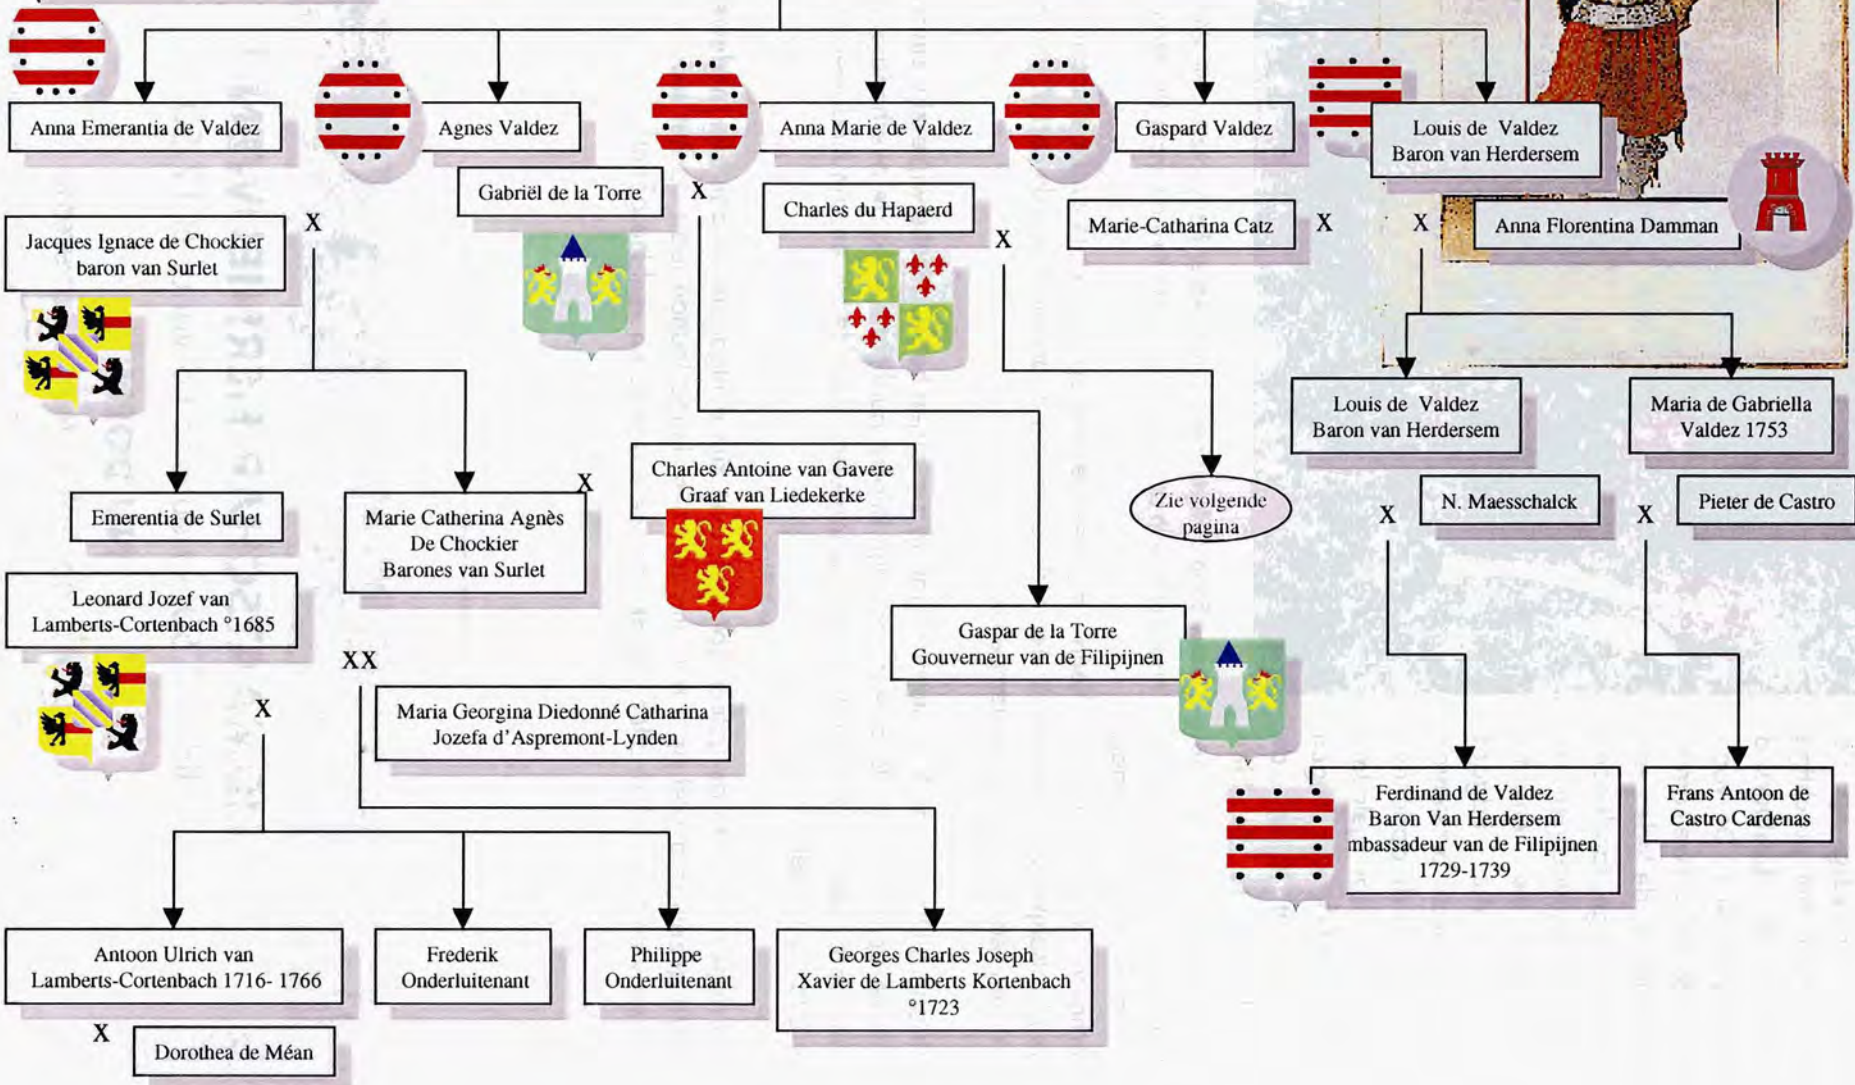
Anna Emerantia de Valdez

Agnes Valdez

Anna Marie de Valdez

Gaspard Valdez

Louis de Valdez
Baron van Herdersem

Gabriël de la Torre

X

Charles du Hapaerd

X

Marie-Catharina Catz

X

X

Anna Florentina Damman

Jacques Ignace de Chockier
baron van Surlet

X

Louis de Valdez
Baron van Herdersem

Maria de Gabriella
Valdez 1753

Charles Antoine van Gavere
Graaf van Liedekerke

X

Zie volgende pagina

Emerentia de Surlet

Marie Catherina Agnès
De Chockier
Barones van Surlet

X

N. Maesschalck

X

Pieter de Castro

Leonard Jozef van
Lamberts-Cortenbach °1685

Gaspar de la Torre
Gouverneur van de Filipijnen

XX

X

Maria Georgina Diedonné Catharina
Jozefa d'Aspremont-Lynden

Ferdinand de Valdez
Baron Van Herdersem
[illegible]mbassadeur van de Filipijnen
1729-1739

Frans Antoon de
Castro Cardenas

Antoon Ulrich van
Lamberts-Cortenbach 1716- 1766

Frederik
Onderluitenant

Philippe
Onderluitenant

Georges Charles Joseph
Xavier de Lamberts Kortenbach
°1723

X

Dorothea de Méan